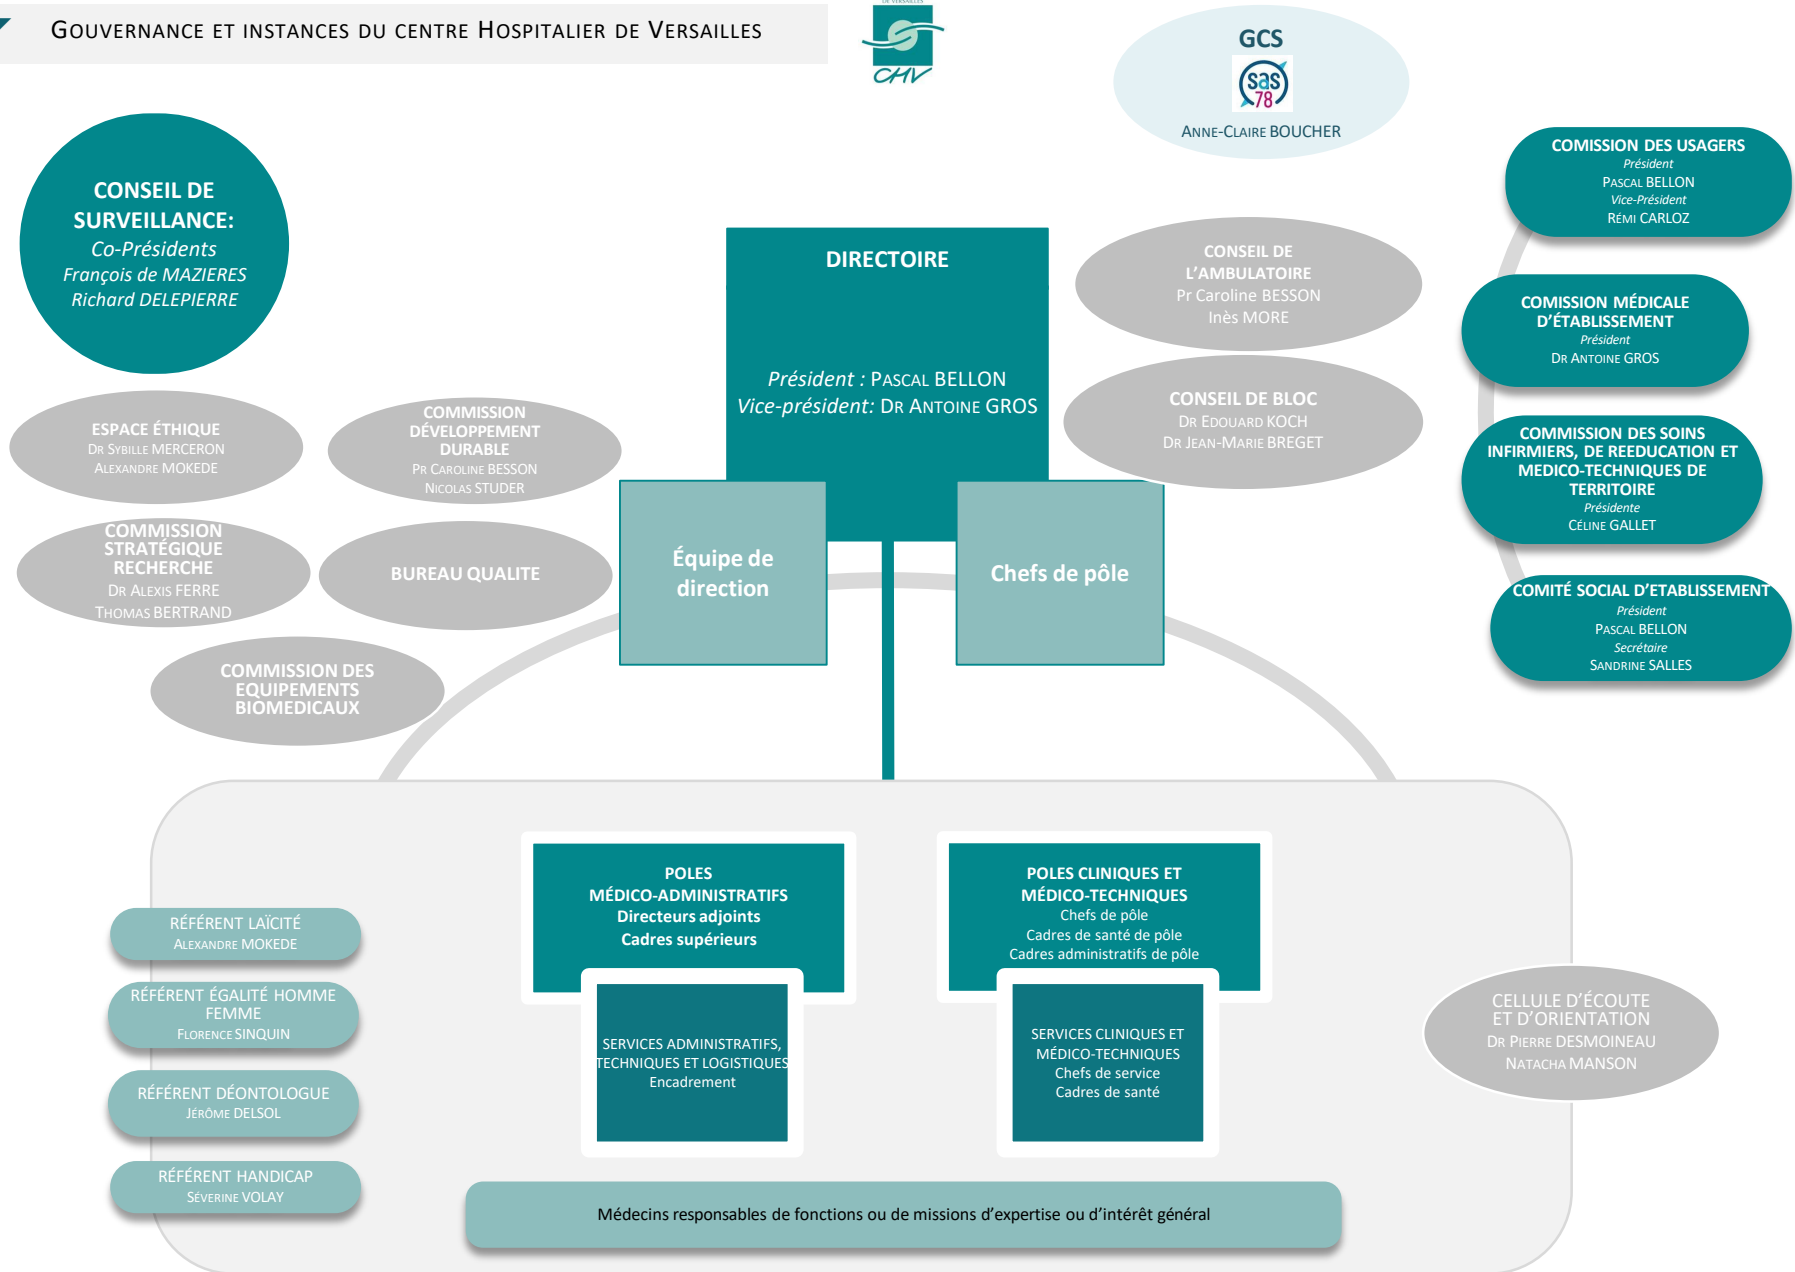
GOUVERNANCE ET INSTANCES DU CENTRE HOSPITALIER DE VERSAILLES

CHV

GCS
sas 78
ANNE-CLAIRE BOUCHER

CONSEIL DE SURVEILLANCE:
Co-Présidents
François de MAZIERES
Richard DELEPIERRE

DIRECTOIRE

Président : PASCAL BELLON
Vice-président: DR ANTOINE GROS

CONSEIL DE L'AMBULATOIRE
Pr Caroline BESSON
Inès MORE

CONSEIL DE BLOC
DR EDOUARD KOCH
DR JEAN-MARIE BREGET

COMISSION DES USAGERS
Président
PASCAL BELLON
Vice-Président
RÉMI CARLOZ

COMISSION MÉDICALE D'ÉTABLISSEMENT
Président
DR ANTOINE GROS

COMMISSION DES SOINS INFIRMIERS, DE REEDUCATION ET MEDICO-TECHNIQUES DE TERRITOIRE
Présidente
CÉLINE GALLET

COMITÉ SOCIAL D'ETABLISSEMENT
Président
PASCAL BELLON
Secrétaire
SANDRINE SALLES

ESPACE ÉTHIQUE
DR SYBILLE MERCERON
ALEXANDRE MOKEDE

COMMISSION DÉVELOPPEMENT DURABLE
PR CAROLINE BESSON
NICOLAS STUDER

COMMISSION STRATÉGIQUE RECHERCHE
DR ALEXIS FERRE
THOMAS BERTRAND

BUREAU QUALITE

COMMISSION DES EQUIPEMENTS BIOMEDICAUX

Équipe de direction

Chefs de pôle

POLES MÉDICO-ADMINISTRATIFS
Directeurs adjoints
Cadres supérieurs

SERVICES ADMINISTRATIFS, TECHNIQUES ET LOGISTIQUES
Encadrement

POLES CLINIQUES ET MÉDICO-TECHNIQUES
Chefs de pôle
Cadres de santé de pôle
Cadres administratifs de pôle

SERVICES CLINIQUES ET MÉDICO-TECHNIQUES
Chefs de service
Cadres de santé

RÉFÉRENT LAÏCITÉ
ALEXANDRE MOKEDE

RÉFÉRENT ÉGALITÉ HOMME FEMME
FLORENCE SINQUIN

RÉFÉRENT DÉONTOLOGUE
JÉRÔME DELSOL

RÉFÉRENT HANDICAP
SÉVERINE VOLAY

CELLULE D'ÉCOUTE ET D'ORIENTATION
DR PIERRE DESMOINEAU
NATACHA MANSON

Médecins responsables de fonctions ou de missions d'expertise ou d'intérêt général